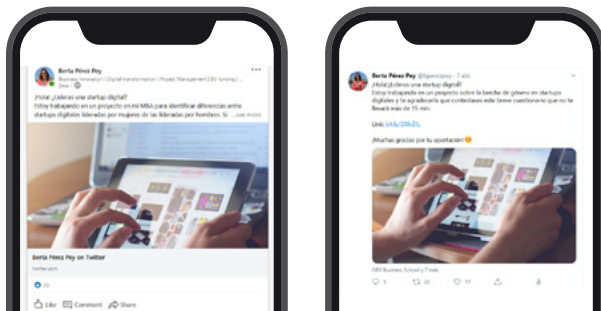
Berta Pérez Pey
Business Innovation | Digital transformation | Project Management | EU funding |...
3mo

¡Hola! ¿Lideras una startup digital?
Estoy trabajando en un proyecto en mi MBA para identificar diferencias entre startups digitales lideradas por mujeres de las lideradas por hombres. Si ...see more

Berta Pérez Pey on Twitter
twitter.com

22

Like Comment Share

Berta Pérez Pey @bperezpey · 7 abr.
¡Hola! ¿Lideras una startup digital?
Estoy trabajando en un proyecto sobre la brecha de género en startups digitales y te agradecería que contestases este breve cuestionario que no te llevará más de 15 min.

Link: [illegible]

¡Muchas gracias por tu aportación!

OBS Business School y 7 más

9 13 17